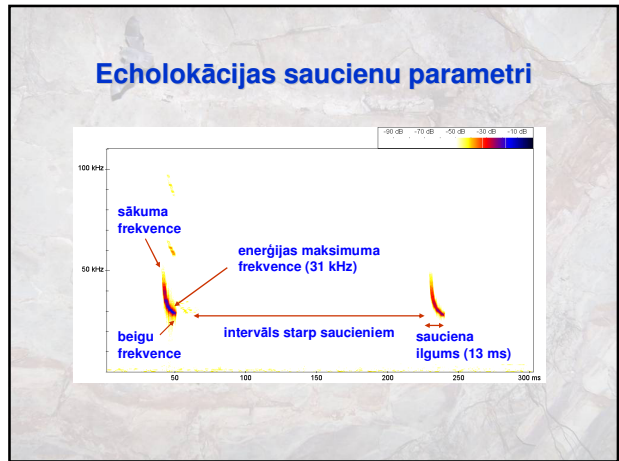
Echolokācijas saucienu parametri

-90 dB -70 dB -50 dB -30 dB -10 dB

100 kHz

50 kHz

sākuma frekvence

enerģijas maksimuma frekvence (31 kHz)

beigu frekvence

intervāls starp saucieniem

sauciena ilgums (13 ms)

50 100 150 200 250 300 ms